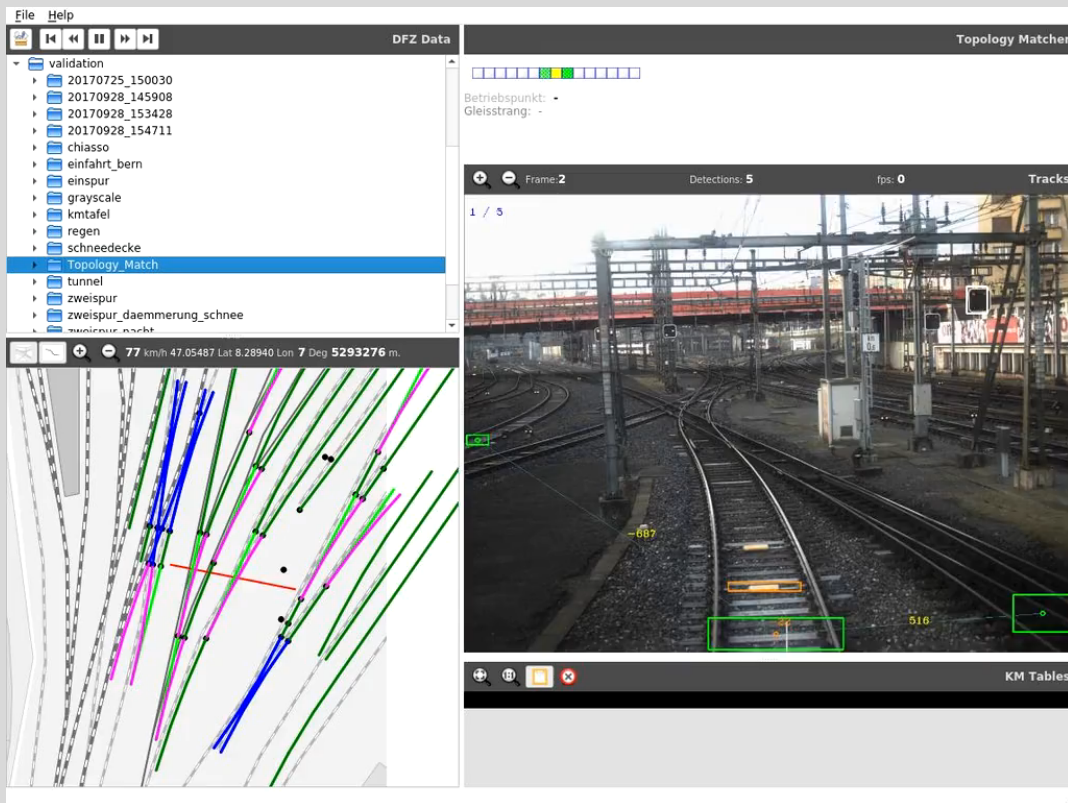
File Help

DFZ Data

validation
20170725_150030
20170928_145908
20170928_153428
20170928_154711
chiasso
einfahrt_bern
einspur
grayscale
kmtafel
regen
schneedecke
Topology_Match
tunnel
zweispur
zweispur_daemmerung_schnee
zweispur_nacht

77 km/h 47.05487 Lat 8.28940 Lon 7 Deg 5293276 m.

Topology Matcher

Betriebspunkt: -
Gleisstrang: -

Frame:2 Detections: 5 fps: 0 Tracks

1 / 5

-687

516

KM Tables